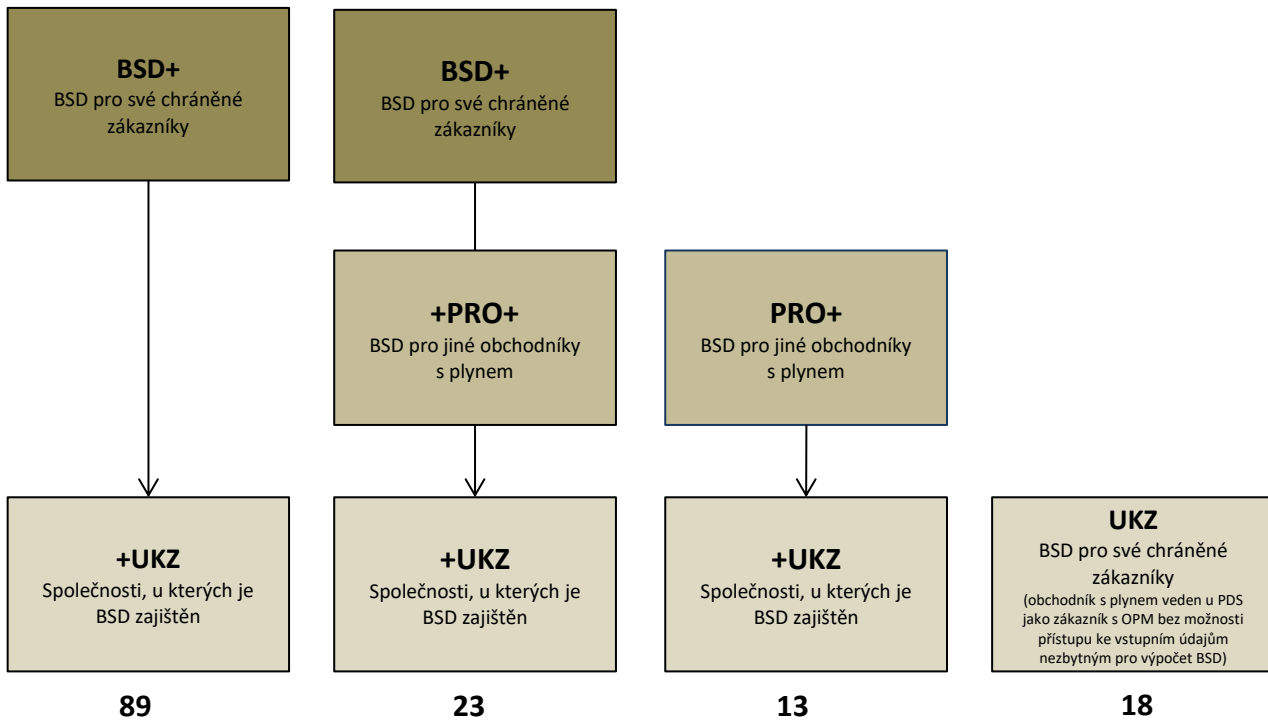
**BSD+**
BSD pro své chráněné zákazníky

**BSD+**
BSD pro své chráněné zákazníky

**+PRO+**
BSD pro jiné obchodníky s plynem

**PRO+**
BSD pro jiné obchodníky s plynem

**+UKZ**
Společnosti, u kterých je BSD zajištěn

**+UKZ**
Společnosti, u kterých je BSD zajištěn

**+UKZ**
Společnosti, u kterých je BSD zajištěn

**UKZ**
BSD pro své chráněné zákazníky
(obchodník s plynem veden u PDS jako zákazník s OPM bez možnosti přístupu ke vstupním údajům nezbytným pro výpočet BSD)

89

23

13

18